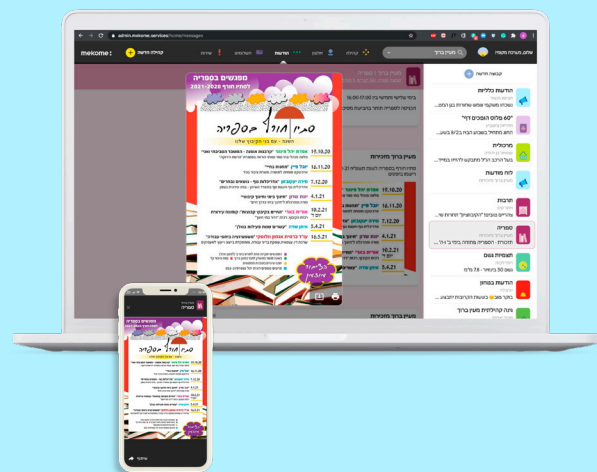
admin.mekome.services/home/messages

mekome

קהילה חדשה

שלום, מערכת מקומי

מעיין ברוך

מפגשים בספריה
למחזור חורף 2020-2021

סלון חורף בספריה

הודעות כלליות

"60 מחזור הפורים הכי"

מרכולית

לוח מודעות

תרבות

ספריה

תוצרת גמא

הודעות בחירום

ערב קהילתית מעיין ברוך

15.10.20

16.11.20

7.12.20

4.1.21

10.2.21

16.3.21

5.4.21

16.5.21

ספריה